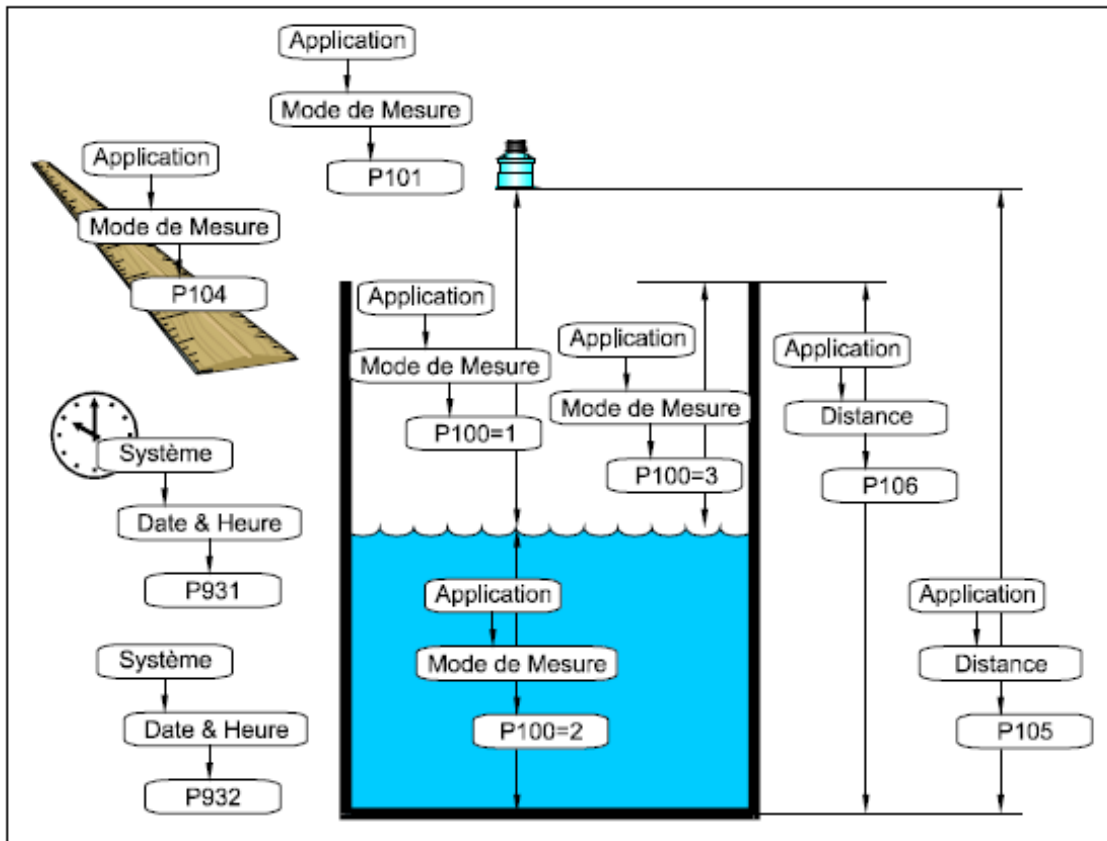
Application
Mode de Mesure
P101

Application
Mode de Mesure
P104

Application
Mode de Mesure
P100=1

Application
Mode de Mesure
P100=3

Application
Distance
P106

Système
Date & Heure
P931

Application
Mode de Mesure
P100=2

Application
Distance
P105

Système
Date & Heure
P932